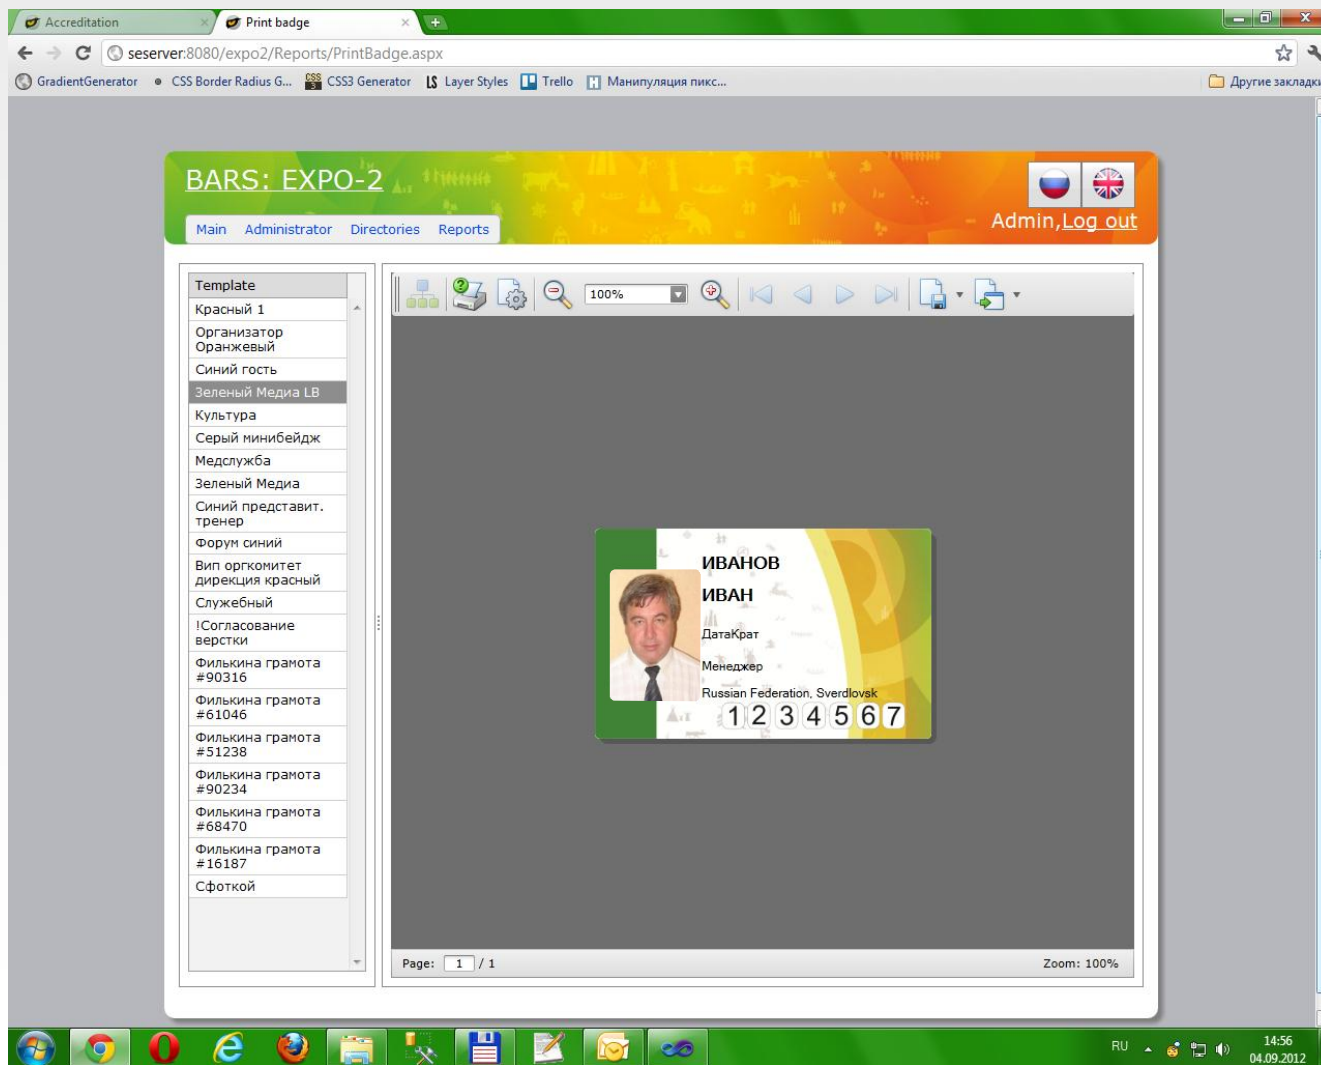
Accreditation
Print badge
seserver:8080/expo2/Reports/PrintBadge.aspx
GradientGenerator CSS Border Radius G... CSS3 Generator Layer Styles Trello Манипуляция пикс...
Другие закладки

BARS: EXPO-2
Main Administrator Directories Reports
Admin, Log out

Template
Красный 1
Организатор Оранжевый
Синий гость
Зеленый Медиа LB
Культура
Серый минибейдж
Медслужба
Зеленый Медиа
Синий представит. тренер
Форум синий
Вип оргкомитет дирекция красный
Служебный
!Согласование верстки
Филькина грамота #90316
Филькина грамота #61046
Филькина грамота #51238
Филькина грамота #90234
Филькина грамота #68470
Филькина грамота #16187
Сфоткой

100%

ИВАНОВ
ИВАН
ДатаКрат
Менеджер
Russian Federation, Sverdlovsk
1234567

Page: 1 / 1
Zoom: 100%

RU
14:56
04.09.2012